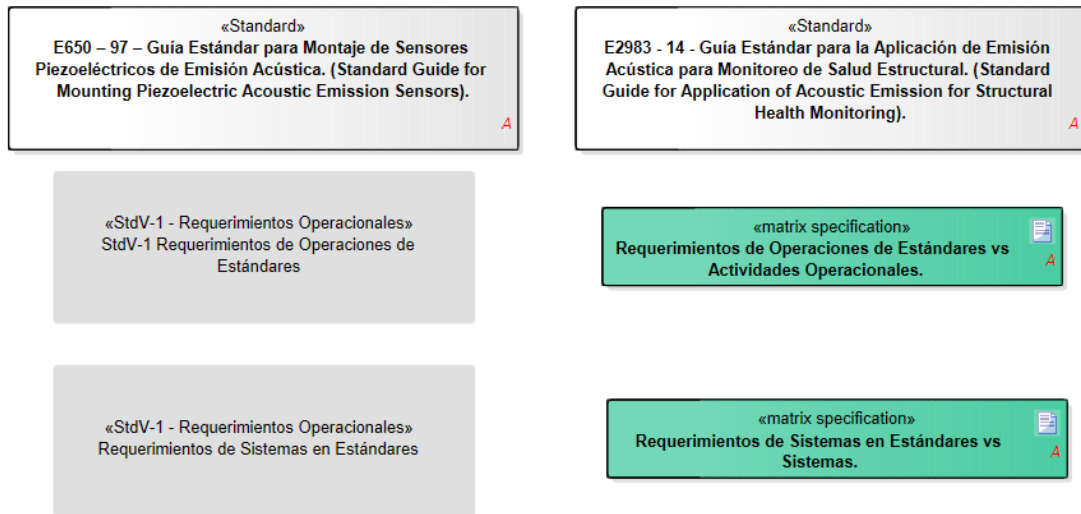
«Standard»
E650 – 97 – Guía Estándar para Montaje de Sensores Piezoeléctricos de Emisión Acústica. (Standard Guide for Mounting Piezoelectric Acoustic Emission Sensors).
A

«Standard»
E2983 - 14 - Guía Estándar para la Aplicación de Emisión Acústica para Monitoreo de Salud Estructural. (Standard Guide for Application of Acoustic Emission for Structural Health Monitoring).
A

«StdV-1 - Requerimientos Operacionales»
StdV-1 Requerimientos de Operaciones de Estándares

«matrix specification»
Requerimientos de Operaciones de Estándares vs Actividades Operacionales.
A

«StdV-1 - Requerimientos Operacionales»
Requerimientos de Sistemas en Estándares

«matrix specification»
Requerimientos de Sistemas en Estándares vs Sistemas.
A